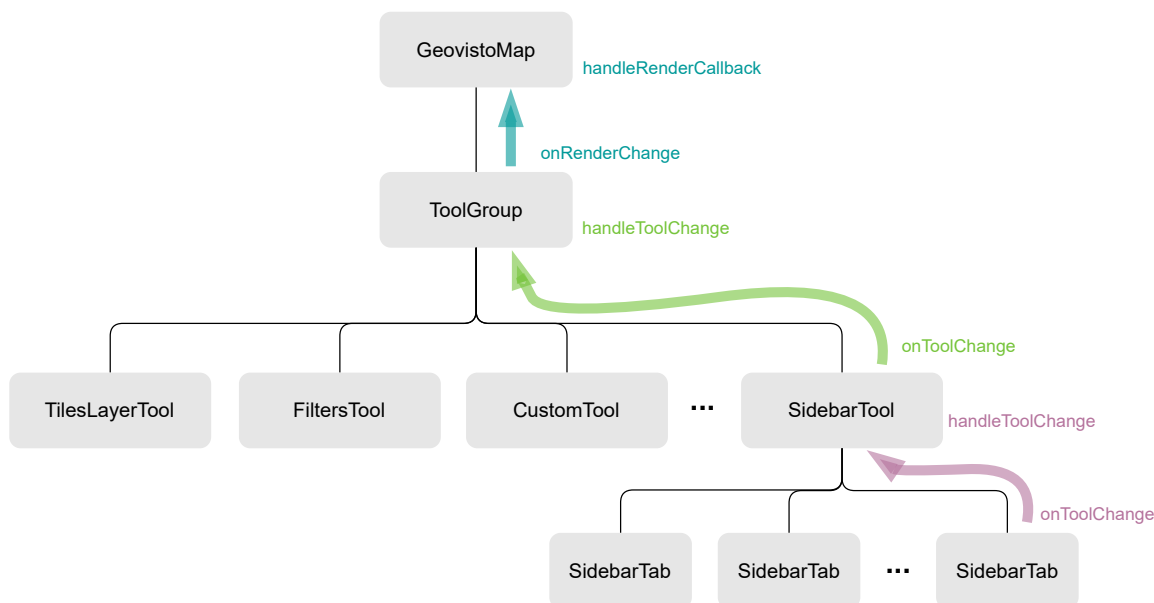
GeovistoMap
handleRenderCallback
onRenderChange
ToolGroup
handleToolChange
onToolChange
TilesLayerTool
FiltersTool
CustomTool
...
SidebarTool
handleToolChange
onToolChange
SidebarTab
SidebarTab
...
SidebarTab